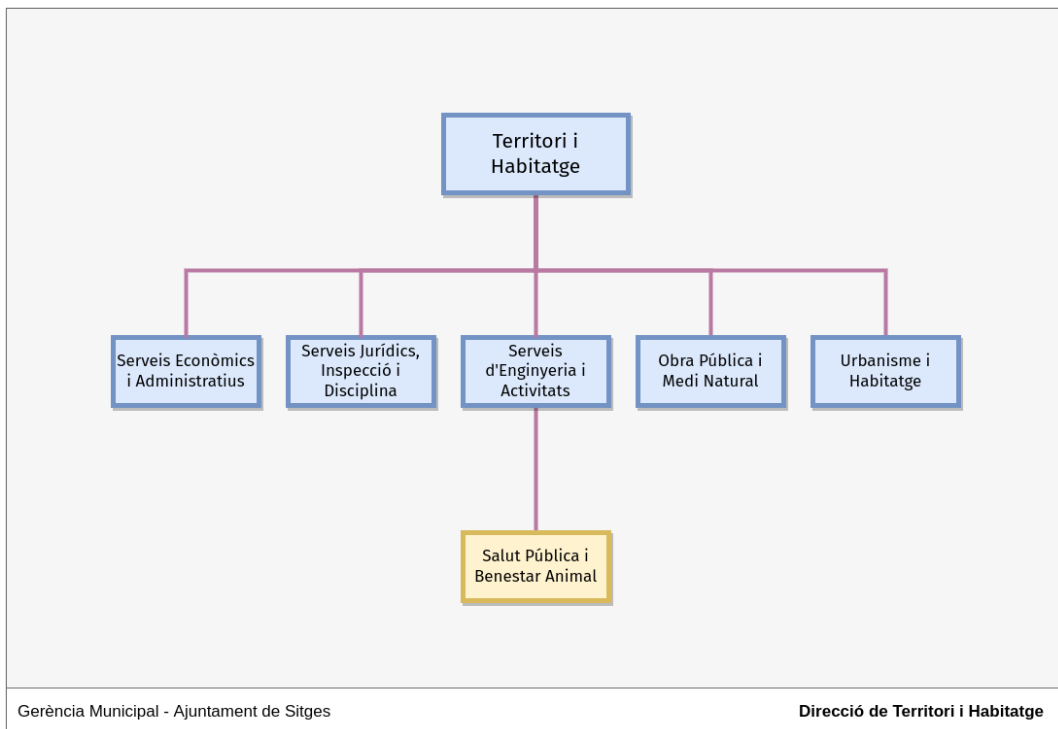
Territori i Habitatge

Serveis Econòmics i Administratius

Serveis Jurídics, Inspecció i Disciplina

Serveis d'Enginyeria i Activitats

Obra Pública i Medi Natural

Urbanisme i Habitatge

Salut Pública i Benestar Animal

Gerència Municipal - Ajuntament de Sitges

Direcció de Territori i Habitatge